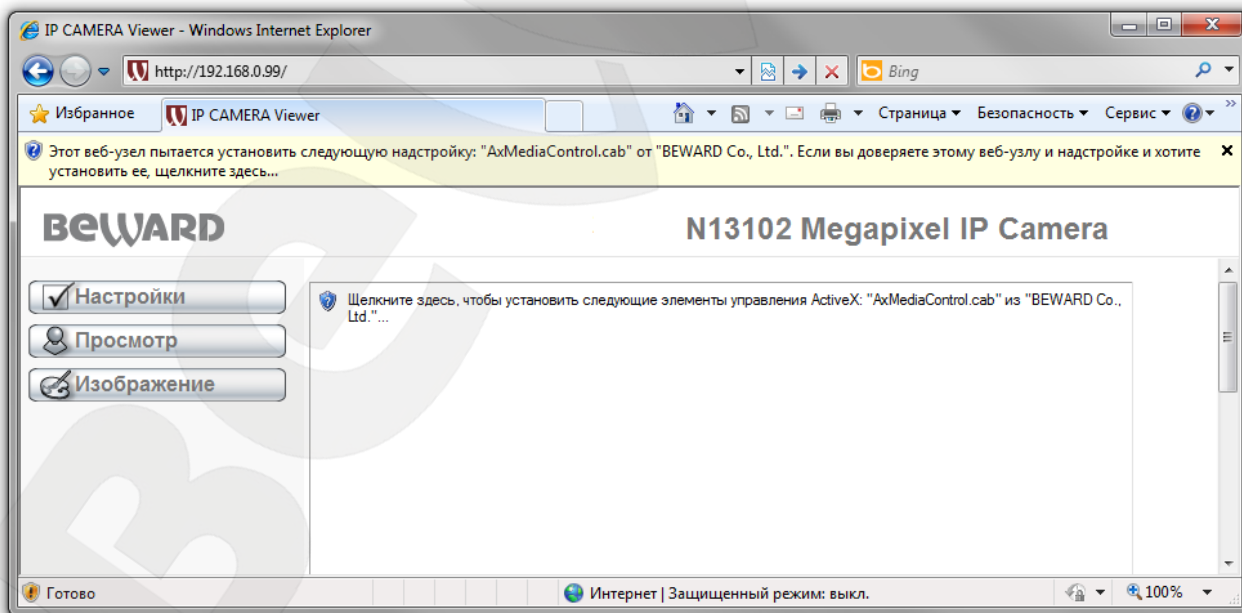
IP CAMERA Viewer - Windows Internet Explorer

http://192.168.0.99/

Bing

Избранное

IP CAMERA Viewer

Страница ▾ Безопасность ▾ Сервис ▾

Этот веб-узел пытается установить следующую надстройку: "AxMediaControl.cab" от "BEWARD Co., Ltd.". Если вы доверяете этому веб-узлу и надстройке и хотите установить ее, щелкните здесь...

BEWARD

N13102 Megapixel IP Camera

Настройки

Просмотр

Изображение

Щелкните здесь, чтобы установить следующие элементы управления ActiveX: "AxMediaControl.cab" из "BEWARD Co., Ltd."...

Готово

Интернет | Защищенный режим: выкл.

100%